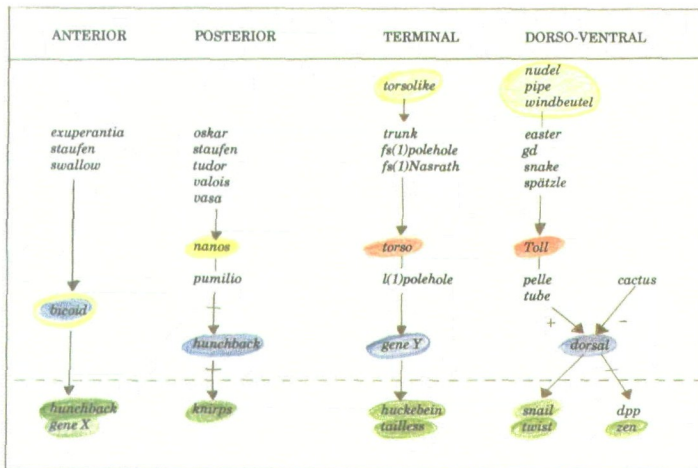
ANTERIOR

exuperantia
staufen
swallow

bicoid

hunchback
gene X

POSTERIOR

oskar
staufen
tudor
valois
vasa

nanos

pumilio

hunchback

knirps

TERMINAL

torsolike

trunk
fs(1)polehole
fs(1)Nasrath

torso

l(1)polehole

gene Y

huckebein
tailless

DORSO-VENTRAL

nudel
pipe
windbeutel

easter
gd
snake
spätzle

Toll

pelle
tube

cactus

+

−

dorsal

snail
twist

dpp
zen